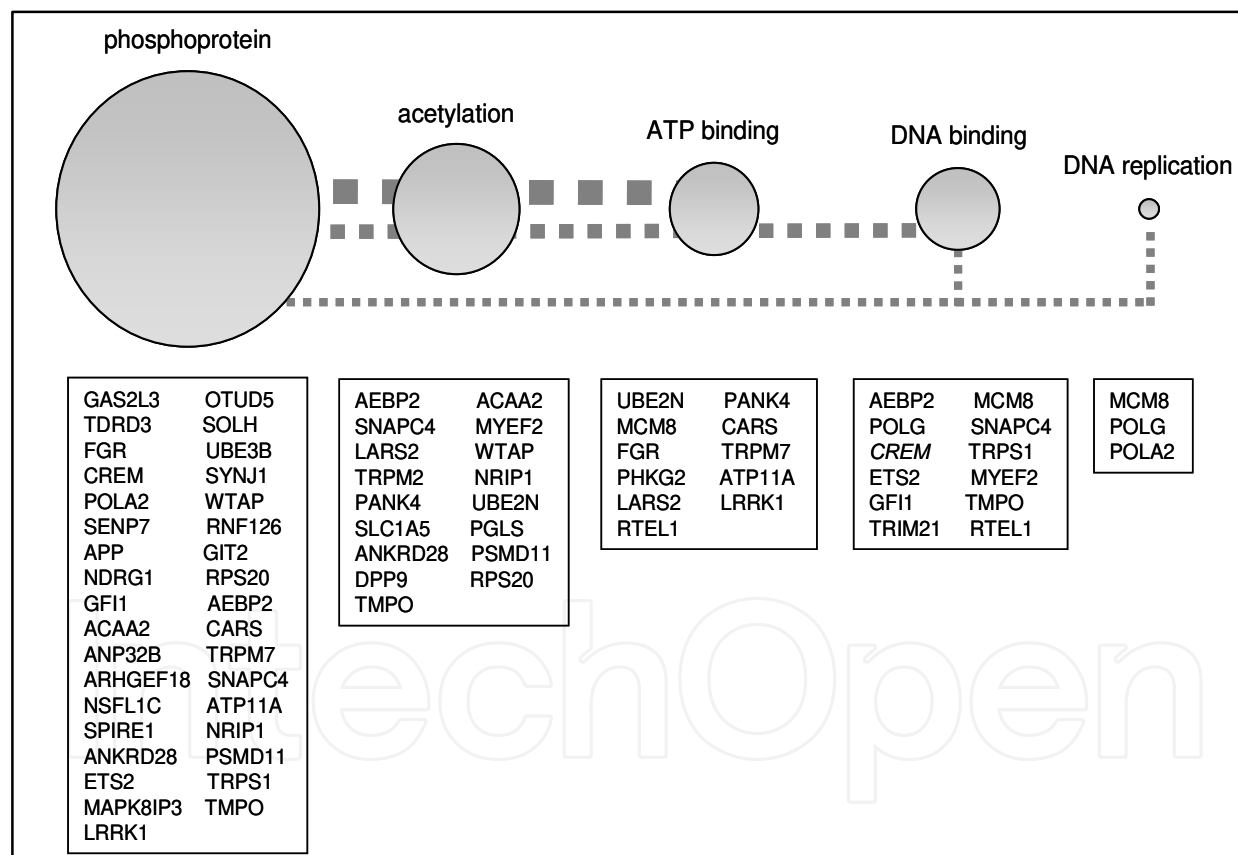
phosphoprotein

acetylation

ATP binding

DNA binding

DNA replication

| | |
|---|---|
| GAS2L3 | OTUD5 |
| TDRD3 | SOLH |
| FGR | UBE3B |
| CREM | SYNJ1 |
| POLA2 | WTAP |
| SENP7 | RNF126 |
| APP | GIT2 |
| NDRG1 | RPS20 |
| GFI1 | AEBP2 |
| ACAA2 | CARS |
| ANP32B | TRPM7 |
| ARHGEF18 | SNAPC4 |
| NSFL1C | ATP11A |
| SPIRE1 | NRIP1 |
| ANKRD28 | PSMD11 |
| ETS2 | TRPS1 |
| MAPK8IP3 | TMPO |
| LRRK1 | |

| | |
|---|---|
| AEBP2 | ACAA2 |
| SNAPC4 | MYEF2 |
| LARS2 | WTAP |
| TRPM2 | NRIP1 |
| PANK4 | UBE2N |
| SLC1A5 | PGLS |
| ANKRD28 | PSMD11 |
| DPP9 | RPS20 |
| TMPO | |

| | |
|---|---|
| UBE2N | PANK4 |
| MCM8 | CARS |
| FGR | TRPM7 |
| PHKG2 | ATP11A |
| LARS2 | LRRK1 |
| RTEL1 | |

| | |
|---|---|
| AEBP2 | MCM8 |
| POLG | SNAPC4 |
| CREM | TRPS1 |
| ETS2 | MYEF2 |
| GFI1 | TMPO |
| TRIM21 | RTEL1 |

MCM8
POLG
POLA2

IntechOpen